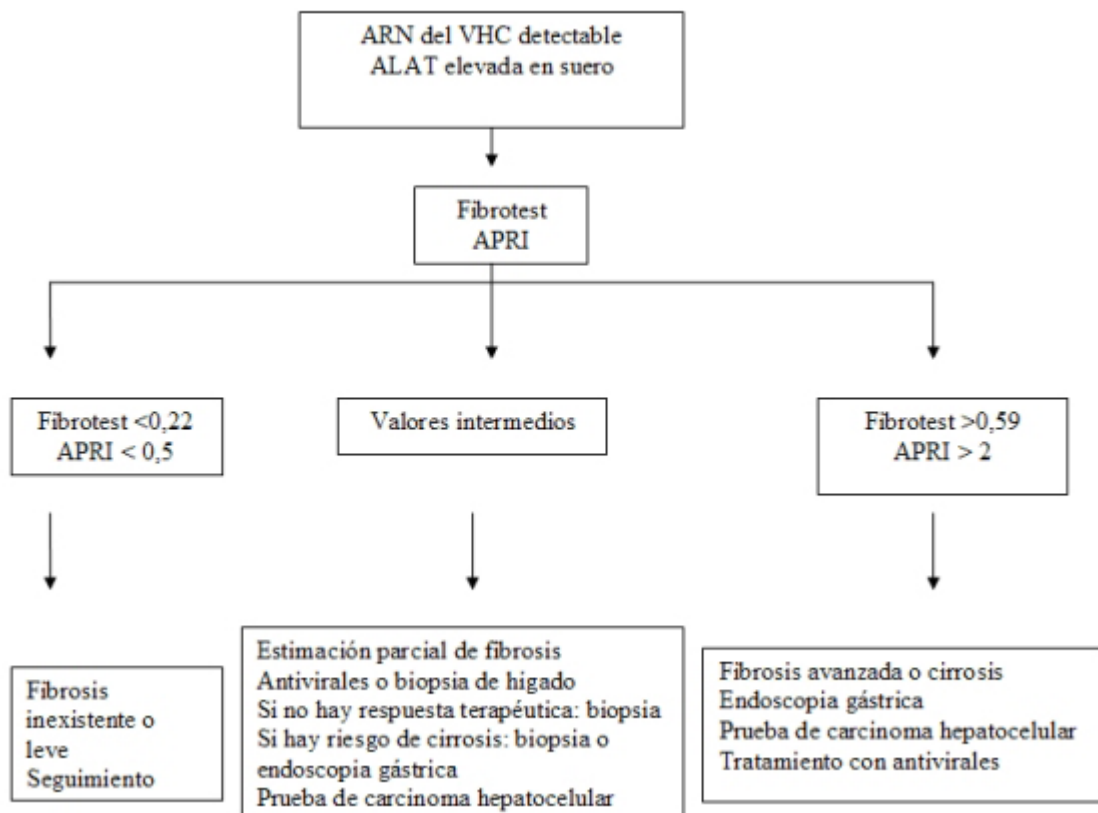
ARN del VHC detectable
ALAT elevada en suero

Fibrotest
APRI

Fibrotest <0,22
APRI < 0,5

Valores intermedios

Fibrotest >0,59
APRI > 2

Fibrosis inexistente o leve
Seguimiento

Estimación parcial de fibrosis
Antivirales o biopsia de higado
Si no hay respuesta terapéutica: biopsia
Si hay riesgo de cirrosis: biopsia o endoscopia gástrica
Prueba de carcinoma hepatocelular

Fibrosis avanzada o cirrosis
Endoscopia gástrica
Prueba de carcinoma hepatocelular
Tratamiento con antivirales